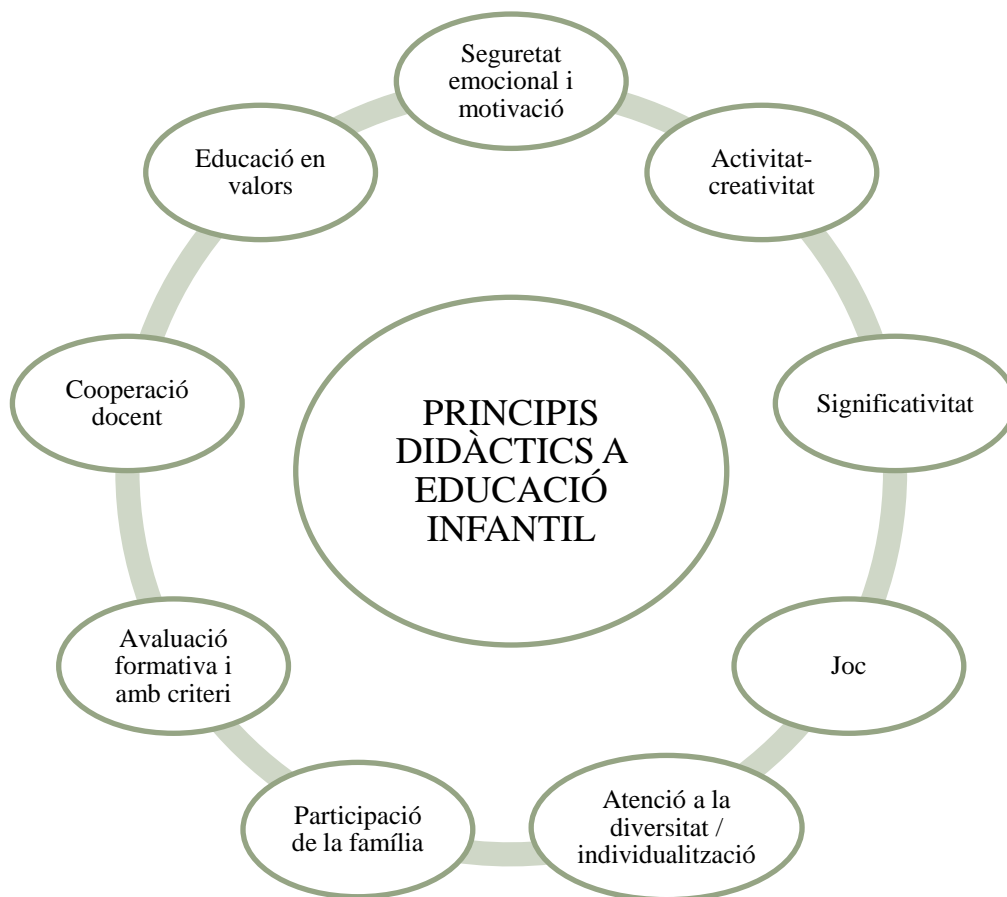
PRINCIPIS DIDÀCTICS A EDUCACIÓ INFANTIL

Seguretat emocional i motivació

Activitat-creativitat

Significativitat

Joc

Atenció a la diversitat / individualització

Participació de la família

Avaluació formativa i amb criteri

Cooperació docent

Educació en valors